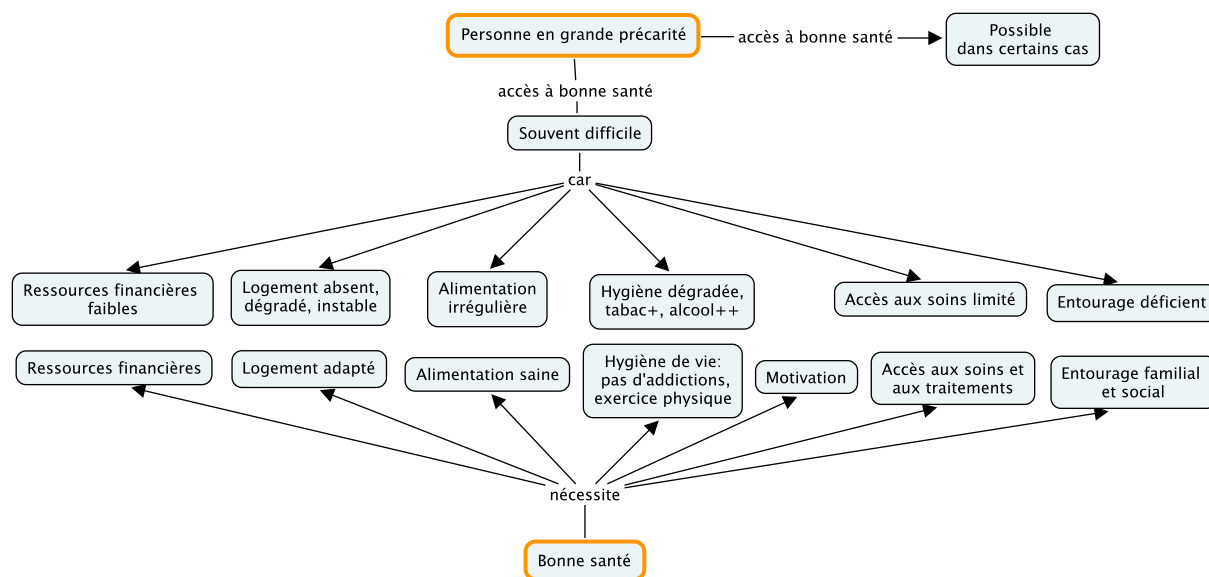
Personne en grande précarité

accès à bonne santé

Possible dans certains cas

accès à bonne santé

Souvent difficile

car

Ressources financières faibles

Logement absent, dégradé, instable

Alimentation irrégulière

Hygiène dégradée, tabac+, alcool++

Accès aux soins limité

Entourage déficient

Ressources financières

Logement adapté

Alimentation saine

Hygiène de vie: pas d'addictions, exercice physique

Motivation

Accès aux soins et aux traitements

Entourage familial et social

nécessite

Bonne santé